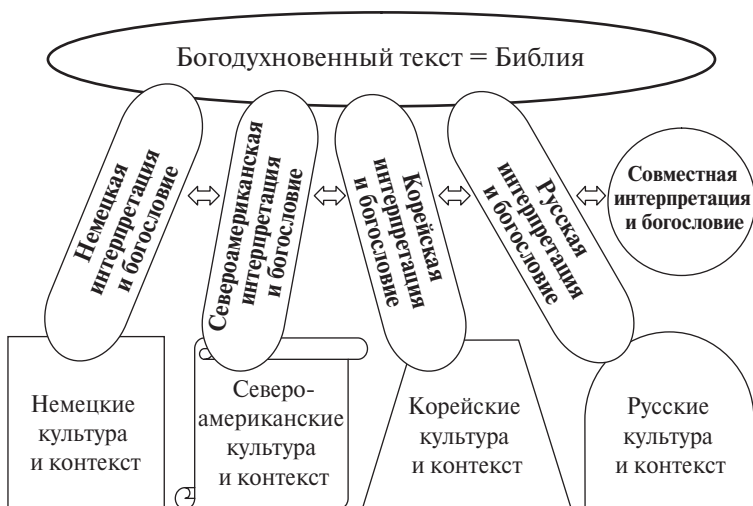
Богодухновенный текст = Библия

Немецкая интерпретация и богословие

Североамериканская интерпретация и богословие

Корейская интерпретация и богословие

Русская интерпретация и богословие

Совместная интерпретация и богословие

Немецкие культура и контекст

Североамериканские культура и контекст

Корейские культура и контекст

Русские культура и контекст